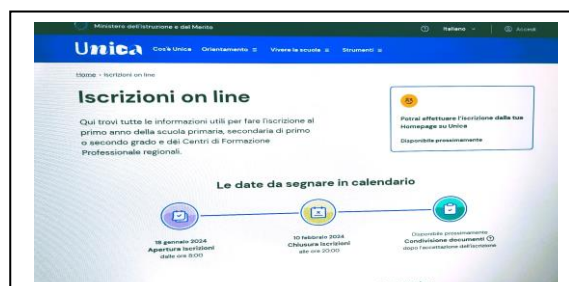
Ministero dell'Istruzione e del Merito

Italiano

Accedi

Unica Cos'è Unica Orientamento Vivere la scuola Strumenti

Home › Iscrizioni on line

Iscrizioni on line

Qui trovi tutte le informazioni utili per fare l'iscrizione al primo anno della scuola primaria, secondaria di primo o secondo grado e dei Centri di Formazione Professionale regionali.

Potrai effettuare l'iscrizione dalla tua Homepage su Unica

Disponibile prossimamente

Le date da segnare in calendario

18 gennaio 2024
Apertura iscrizioni
dalle ore 8:00

10 febbraio 2024
Chiusura iscrizioni
alle ore 20:00

Disponibile prossimamente
Condivisione documenti
dopo l'accettazione dell'iscrizione